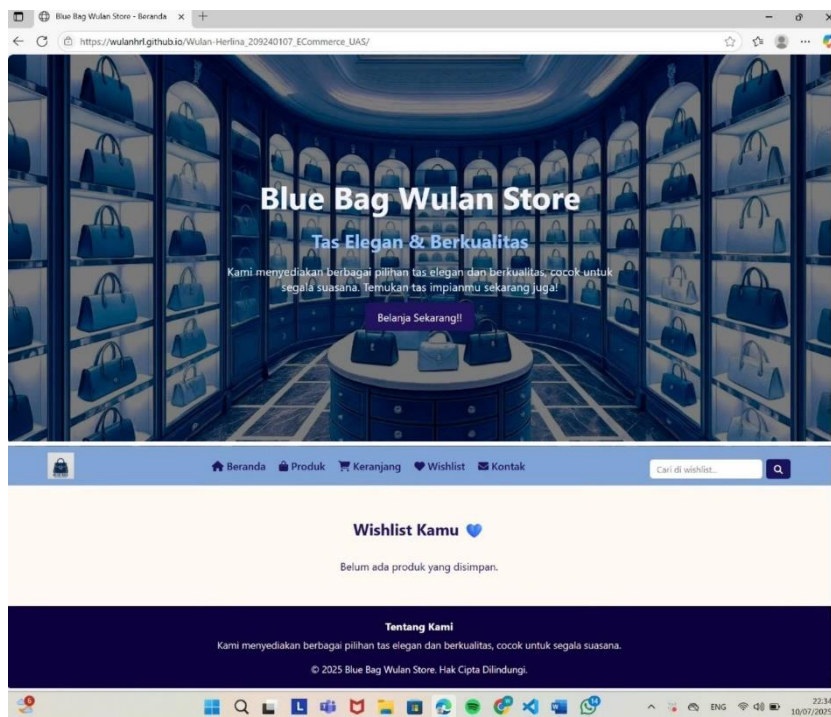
Blue Bag Wulan Store - Beranda

https://wulanhrl.github.io/Wulan-Herlina_209240107_ECommerce_UAS/

Blue Bag Wulan Store

Tas Elegan & Berkualitas

Kami menyediakan berbagai pilihan tas elegan dan berkualitas, cocok untuk segala suasana. Temukan tas impianmu sekarang juga!

Belanja Sekarang!!

Beranda Produk Keranjang Wishlist Kontak

Cari di wishlist...

Wishlist Kamu

Belum ada produk yang disimpan.

Tentang Kami

Kami menyediakan berbagai pilihan tas elegan dan berkualitas, cocok untuk segala suasana.

© 2025 Blue Bag Wulan Store. Hak Cipta Dilindungi.

ENG 22:34 10/07/2025